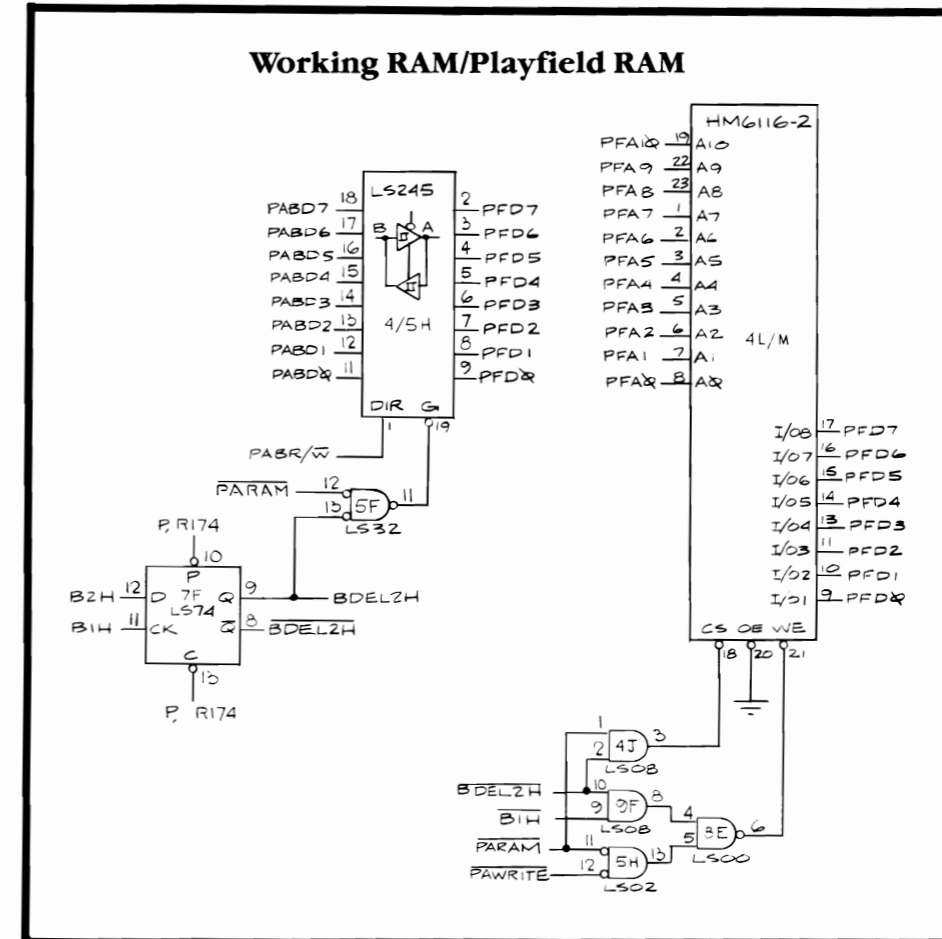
Working RAM/Playfield RAM

LS245
4/5H
PABD7 18
PABD6 17
PABD5 16
PABD4 15
PABD3 14
PABD2 13
PABD1 12
PABDØ 11
B A
2 PFD7
3 PFD6
4 PFD5
5 PFD4
6 PFD3
7 PFD2
8 PFD1
9 PFDØ
DIR G
1 19
PABR/$\overline{W}$

$\overline{PARAM}$ 12
13 5F 11
LS32

P, R174
10
P
B2H 12 D 7F LS74 Q 9 BDEL2H
B1H 11 CK $\overline{Q}$ 8 $\overline{BDEL2H}$
C
13
P, R174

HM6116-2
4L/M
PFA1Ø 19 A1Ø
PFA9 22 A9
PFA8 23 A8
PFA7 1 A7
PFA6 2 A6
PFA5 3 A5
PFA4 4 A4
PFA3 5 A3
PFA2 6 A2
PFA1 7 A1
PFAØ 8 AØ
I/O8 17 PFD7
I/O7 16 PFD6
I/O6 15 PFD5
I/O5 14 PFD4
I/O4 13 PFD3
I/O3 11 PFD2
I/O2 10 PFD1
I/O1 9 PFDØ
CS OE WE
18 20 21

1
2 4J 3
LS08
$\overline{BDEL2H}$ 10
9 9F 8
$\overline{B1H}$
LS08
4
5 8E 6
LS00
$\overline{PARAM}$ 11
$\overline{PAWRITE}$ 12 5H 13
LS02